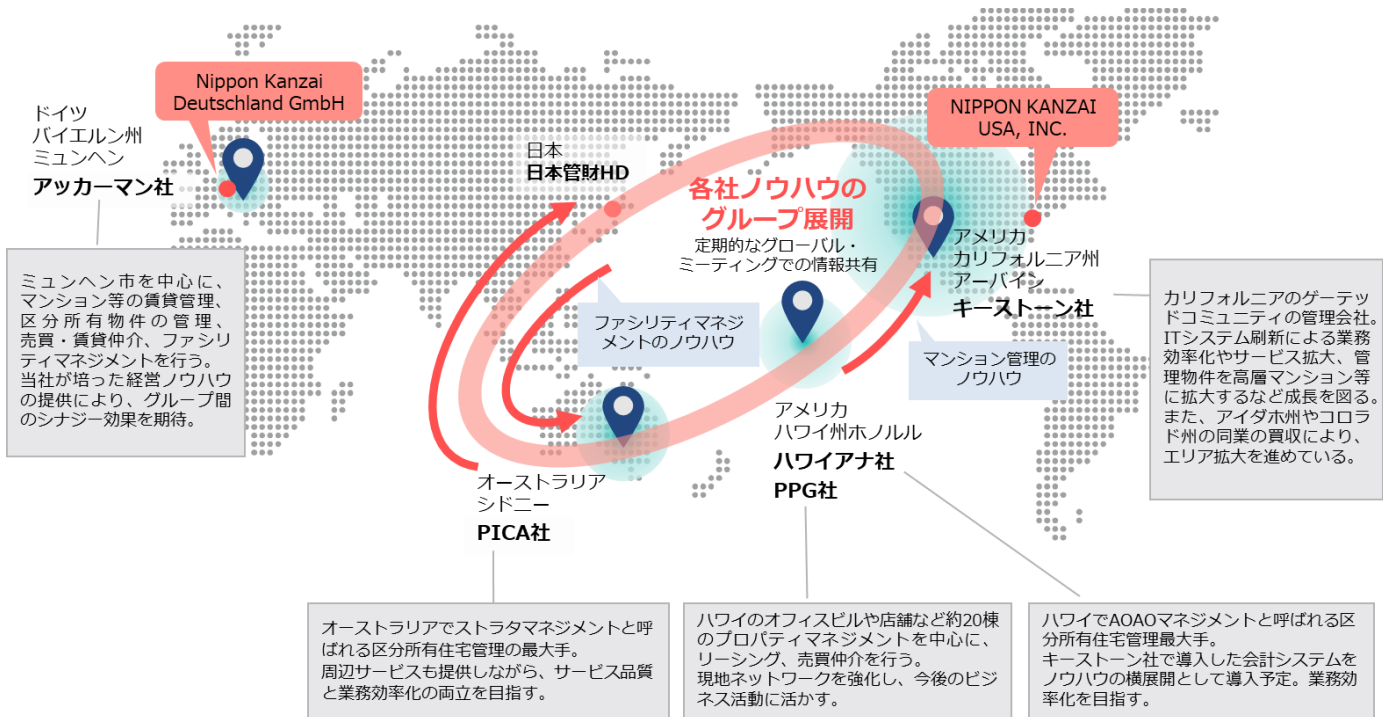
Nippon Kanzai Deutschland GmbH

ドイツ
バイエルン州
ミュンヘン
アッカーマン社

ミュンヘン市を中心に、マンション等の賃貸管理、区分所有物件の管理、売買・賃貸仲介、ファシリティマネジメントを行う。当社が培った経営ノウハウの提供により、グループ間のシナジー効果を期待。

日本
日本管財HD

各社ノウハウのグループ展開
定期的なグローバル・ミーティングでの情報共有

NIPPON KANZAI USA, INC.

アメリカ
カリフォルニア州
アーバイン
キーストーン社

カリフォルニアのゲーテッドコミュニティの管理会社。ITシステム刷新による業務効率化やサービス拡大、管理物件を高層マンション等に拡大するなど成長を図る。また、アイダホ州やコロラド州の同業の買収により、エリア拡大を進めている。

ファシリティマネジメントのノウハウ

マンション管理のノウハウ

アメリカ
ハワイ州ホノルル
ハワイアナ社
PPG社

オーストラリア
シドニー
PICA社

オーストラリアでストラタマネジメントと呼ばれる区分所有住宅管理の最大手。
周辺サービスも提供しながら、サービス品質と業務効率化の両立を目指す。

ハワイのオフィスビルや店舗など約20棟のプロパティマネジメントを中心に、リーシング、売買仲介を行う。
現地ネットワークを強化し、今後のビジネス活動に活かす。

ハワイでAOAOマネジメントと呼ばれる区分所有住宅管理最大手。
キーストーン社で導入した会計システムをノウハウの横展開として導入予定。業務効率化を目指す。